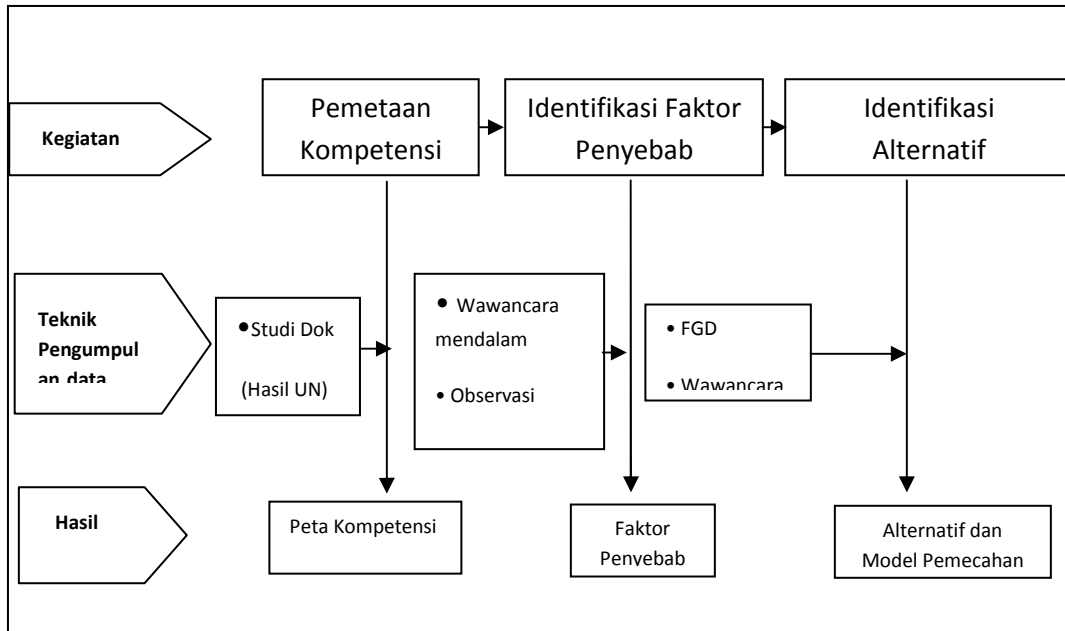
Kegiatan

Pemetaan Kompetensi

Identifikasi Faktor Penyebab

Identifikasi Alternatif

Teknik Pengumpulan data

• Studi Dok (Hasil UN)

• Wawancara mendalam

• Observasi

• FGD

• Wawancara

Hasil

Peta Kompetensi

Faktor Penyebab

Alternatif dan Model Pemecahan